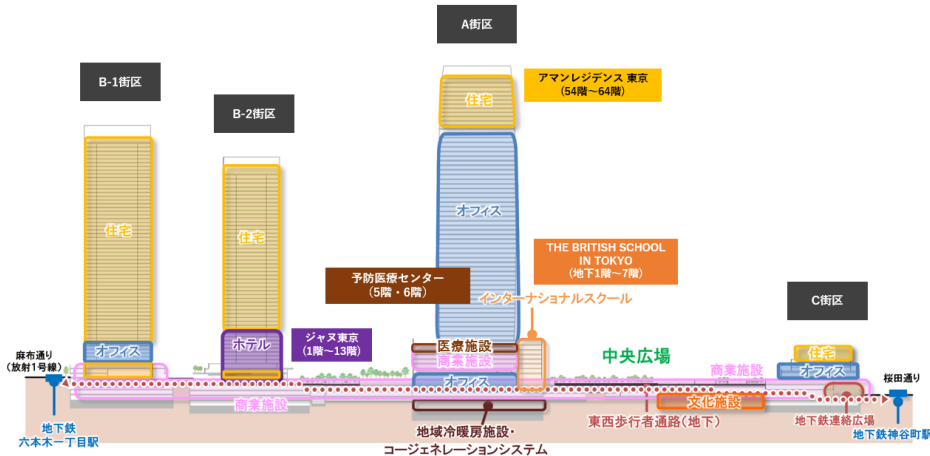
A街区

B-1街区

B-2街区

アマンレジデンス 東京
（54階～64階）

住宅

住宅

住宅

オフィス

THE BRITISH SCHOOL IN TOKYO
（地下1階～7階）

予防医療センター
（5階・6階）

インターナショナルスクール

C街区

ジャヌ東京
（1階～13階）

オフィス

ホテル

医療施設

商業施設

中央広場

住宅

商業施設

オフィス

麻布通り
（放射1号線）

オフィス

桜田通り

商業施設

文化施設

地下鉄
六本木一丁目駅

東西歩行者通路（地下）

地下鉄連絡広場

地下鉄神谷町駅

地域冷暖房施設・
コージェネレーションシステム